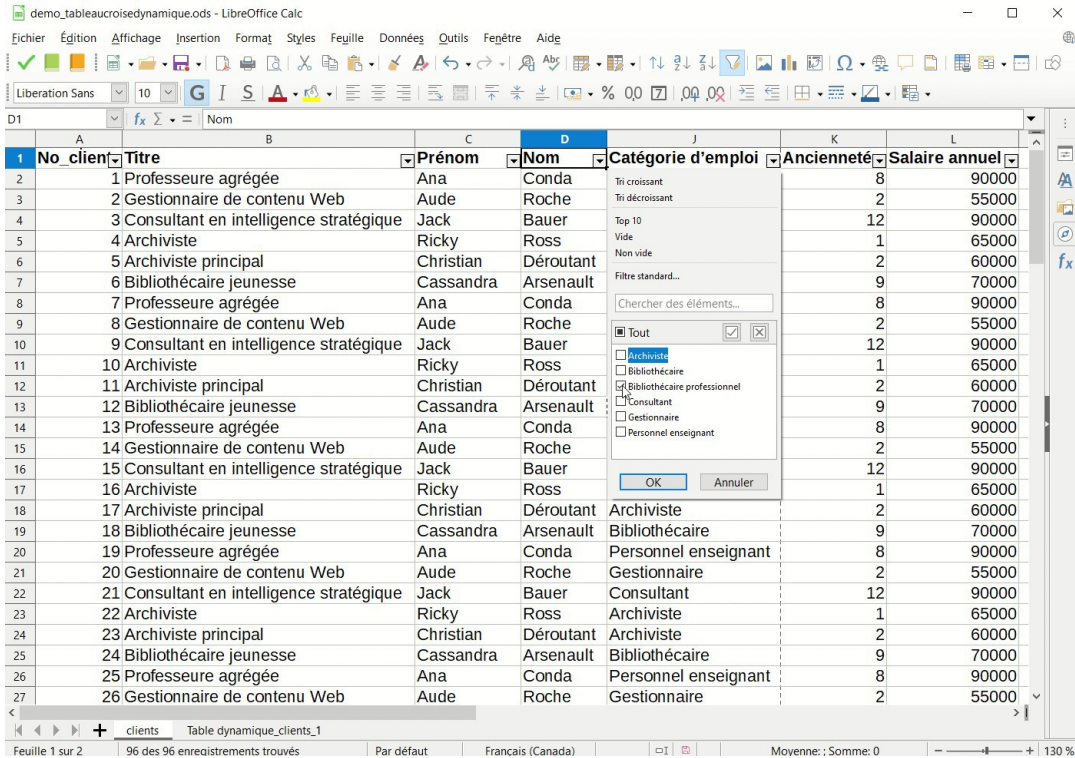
demo_tableaucroisedynamique.ods - LibreOffice Calc

Fichier Édition Affichage Insertion Format Styles Feuille Données Outils Fenêtre Aide

Liberation Sans 10

D1 Nom

| | A | B | C | D | J | K | L |
|---|---|---|---|---|---|---|---|
| 1 | No_client | Titre | Prénom | Nom | Catégorie d'emploi | Ancienneté | Salaire annuel |
| 2 | 1 | Professeure agrégée | Ana | Conda | | 8 | 90000 |
| 3 | 2 | Gestionnaire de contenu Web | Aude | Roche | | 2 | 55000 |
| 4 | 3 | Consultant en intelligence stratégique | Jack | Bauer | | 12 | 90000 |
| 5 | 4 | Archiviste | Ricky | Ross | | 1 | 65000 |
| 6 | 5 | Archiviste principal | Christian | Déroutant | | 2 | 60000 |
| 7 | 6 | Bibliothécaire jeunesse | Cassandra | Arsenault | | 9 | 70000 |
| 8 | 7 | Professeure agrégée | Ana | Conda | | 8 | 90000 |
| 9 | 8 | Gestionnaire de contenu Web | Aude | Roche | | 2 | 55000 |
| 10 | 9 | Consultant en intelligence stratégique | Jack | Bauer | | 12 | 90000 |
| 11 | 10 | Archiviste | Ricky | Ross | | 1 | 65000 |
| 12 | 11 | Archiviste principal | Christian | Déroutant | | 2 | 60000 |
| 13 | 12 | Bibliothécaire jeunesse | Cassandra | Arsenault | | 9 | 70000 |
| 14 | 13 | Professeure agrégée | Ana | Conda | | 8 | 90000 |
| 15 | 14 | Gestionnaire de contenu Web | Aude | Roche | | 2 | 55000 |
| 16 | 15 | Consultant en intelligence stratégique | Jack | Bauer | | 12 | 90000 |
| 17 | 16 | Archiviste | Ricky | Ross | | 1 | 65000 |
| 18 | 17 | Archiviste principal | Christian | Déroutant | Archiviste | 2 | 60000 |
| 19 | 18 | Bibliothécaire jeunesse | Cassandra | Arsenault | Bibliothécaire | 9 | 70000 |
| 20 | 19 | Professeure agrégée | Ana | Conda | Personnel enseignant | 8 | 90000 |
| 21 | 20 | Gestionnaire de contenu Web | Aude | Roche | Gestionnaire | 2 | 55000 |
| 22 | 21 | Consultant en intelligence stratégique | Jack | Bauer | Consultant | 12 | 90000 |
| 23 | 22 | Archiviste | Ricky | Ross | Archiviste | 1 | 65000 |
| 24 | 23 | Archiviste principal | Christian | Déroutant | Archiviste | 2 | 60000 |
| 25 | 24 | Bibliothécaire jeunesse | Cassandra | Arsenault | Bibliothécaire | 9 | 70000 |
| 26 | 25 | Professeure agrégée | Ana | Conda | Personnel enseignant | 8 | 90000 |
| 27 | 26 | Gestionnaire de contenu Web | Aude | Roche | Gestionnaire | 2 | 55000 |

Tri croissant
Tri décroissant
Top 10
Vide
Non vide
Filtre standard...
Chercher des éléments...
Tout
Archiviste
Bibliothécaire
Bibliothécaire professionnel
Consultant
Gestionnaire
Personnel enseignant
OK Annuler

clients Table dynamique_clients_1

Feuille 1 sur 2 96 des 96 enregistrements trouvés Par défaut Français (Canada) Moyenne: ; Somme: 0 130 %